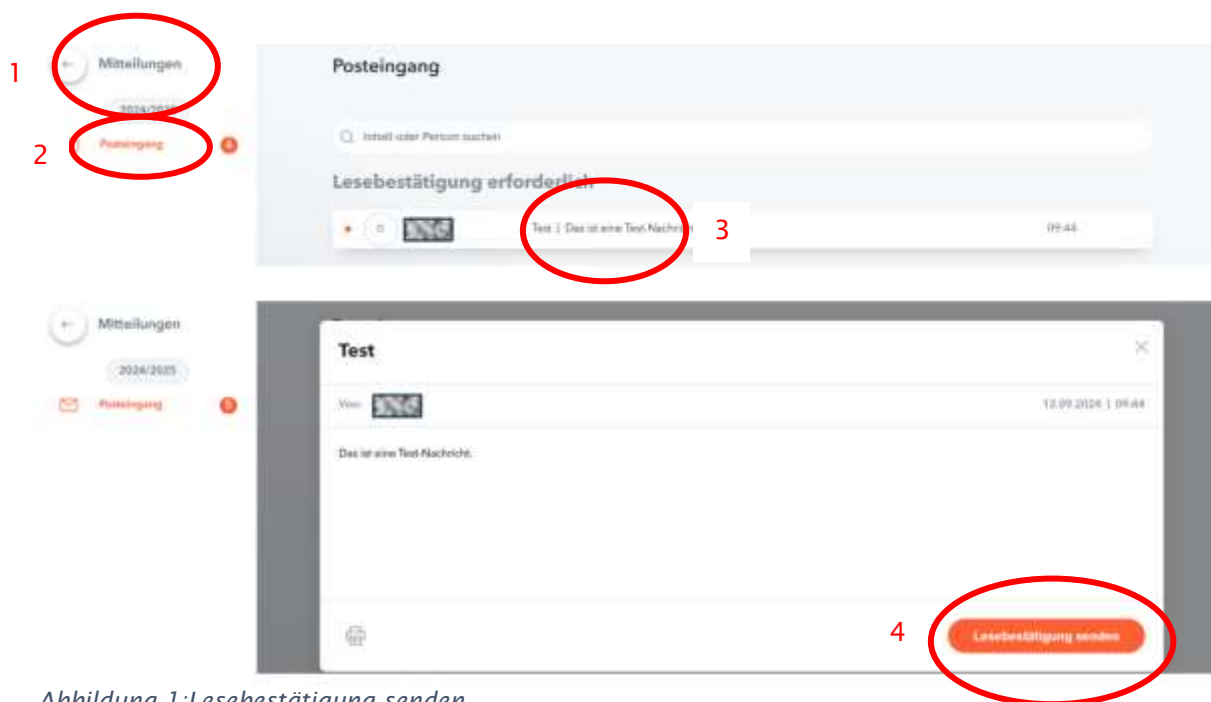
1

Mitteilungen

2024/2025

2

Posteingang

Posteingang

Inhalt oder Person suchen

Lesebestätigung erforderlich

Test | Das ist eine Test-Nachricht

3

09:44

Mitteilungen

2024/2025

Posteingang

Test

Von:

12.09.2024 | 09:44

Das ist eine Test-Nachricht.

4

Lesebestätigung senden

Abbildung 1:Lesebestätigung senden